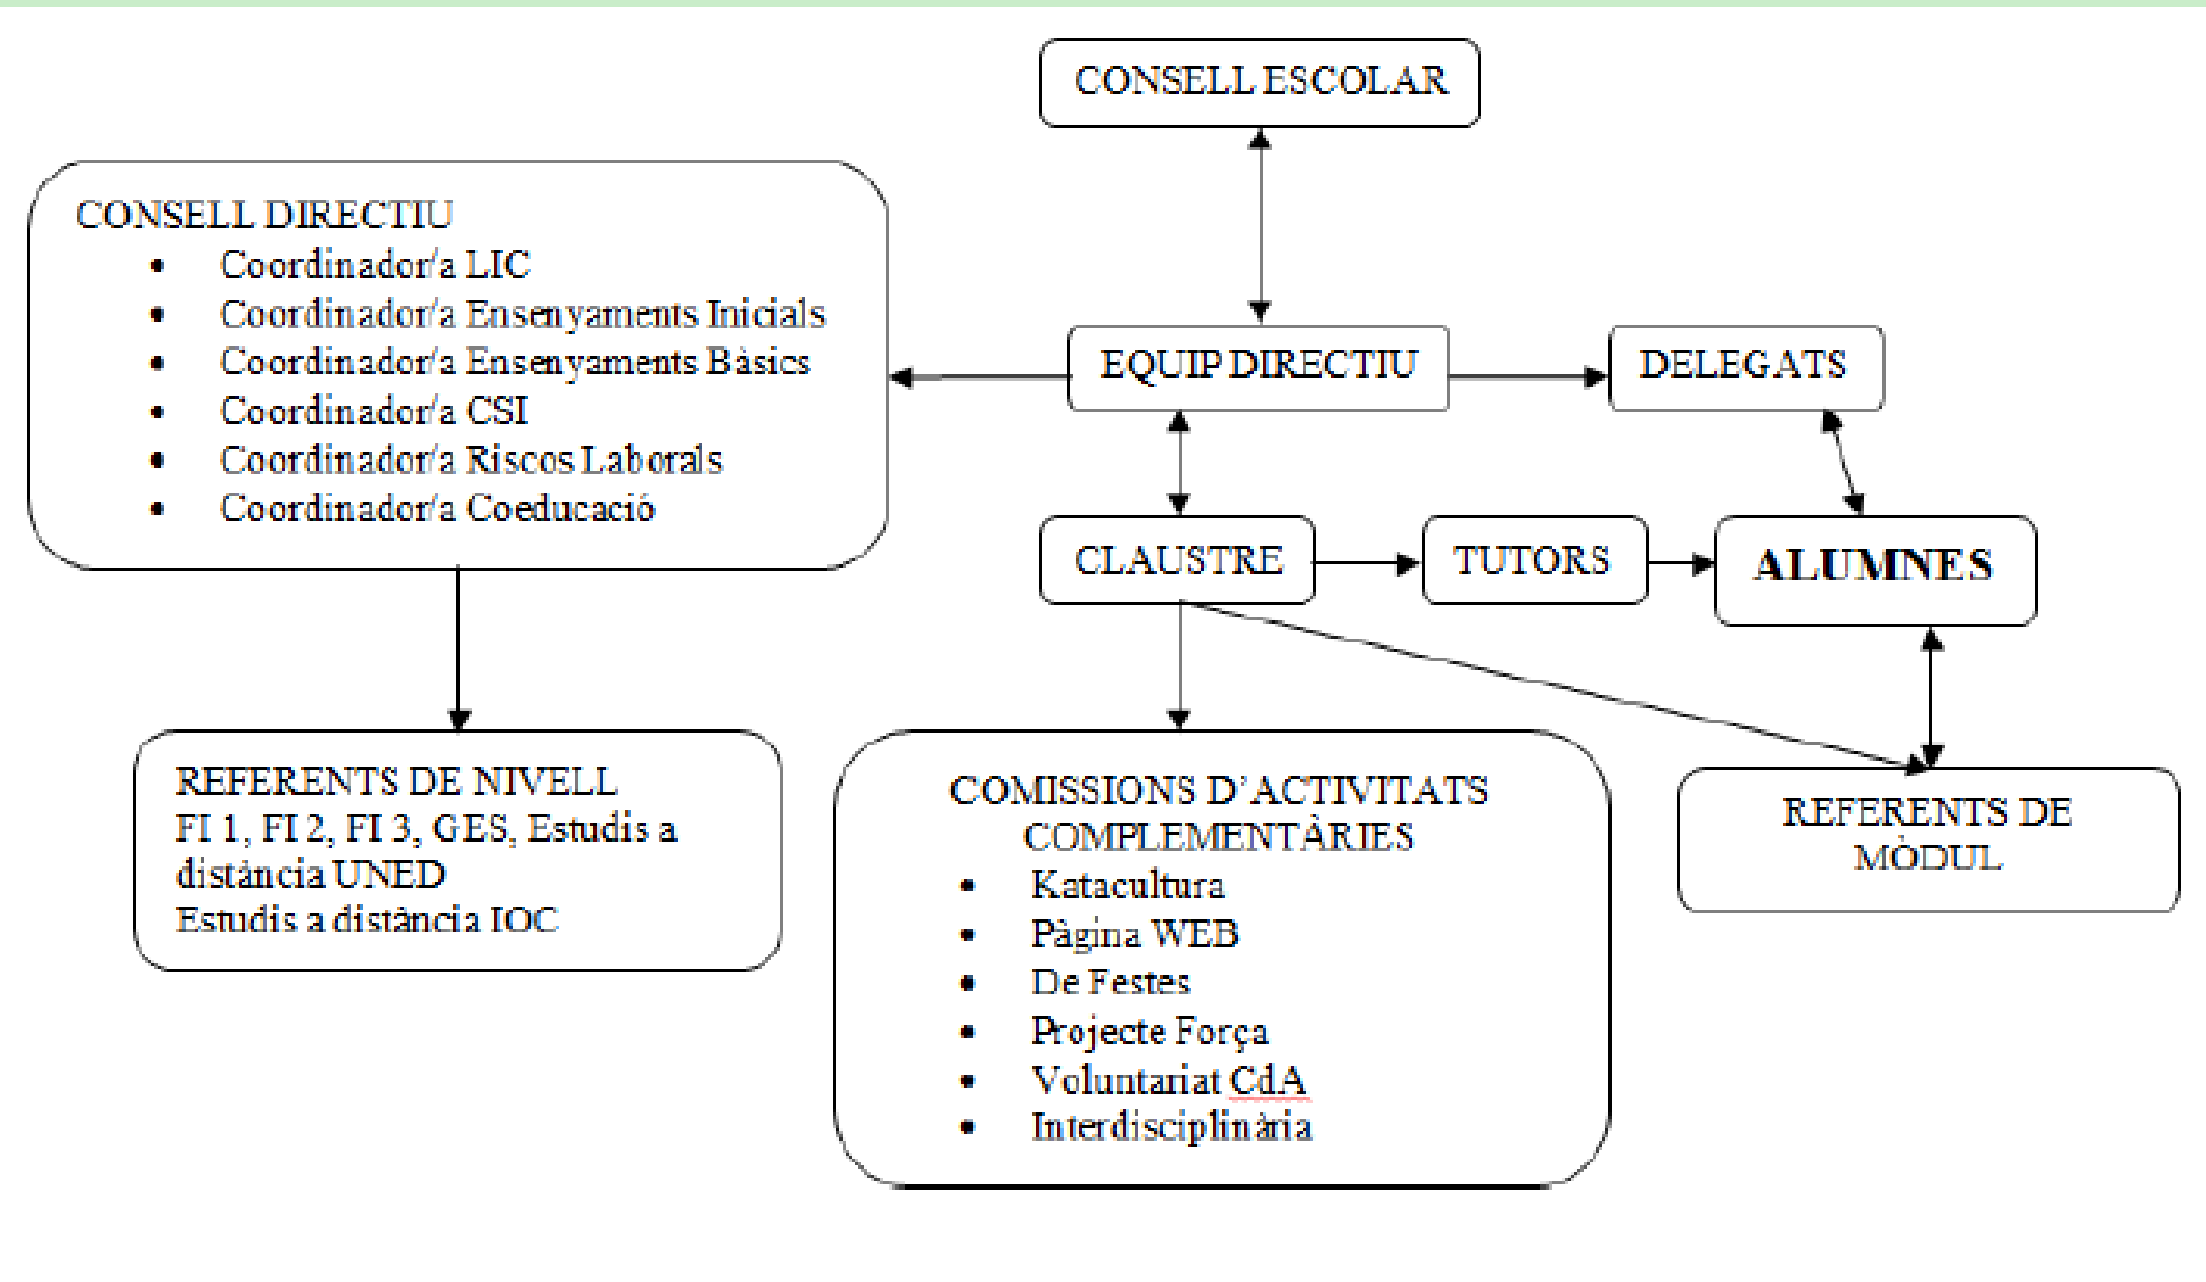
CONSELL ESCOLAR

CONSELL DIRECTIU
- Coordinador/a LIC
- Coordinador/a Ensenyaments Inicials
- Coordinador/a Ensenyaments Bàsics
- Coordinador/a CSI
- Coordinador/a Riscos Laborals
- Coordinador/a Coeducació

EQUIP DIRECTIU

DELEGATS

CLAUSTRE

TUTORS

ALUMNES

REFERENTS DE NIVELL
FI 1, FI 2, FI 3, GES, Estudis a distància UNED
Estudis a distància IOC

COMISSIONS D'ACTIVITATS COMPLEMENTÀRIES
- Katacultura
- Pàgina WEB
- De Festes
- Projecte Força
- Voluntariat CdA
- Interdisciplinària

REFERENTS DE MÒDUL